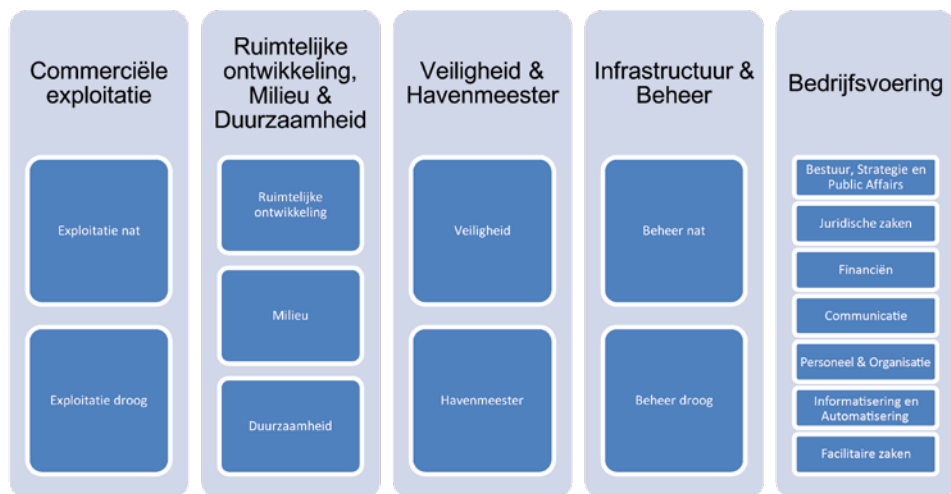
Commerciële exploitatie

Exploitatie nat

Exploitatie droog

Ruimtelijke ontwikkeling, Milieu & Duurzaamheid

Ruimtelijke ontwikkeling

Milieu

Duurzaamheid

Veiligheid & Havenmeester

Veiligheid

Havenmeester

Infrastructuur & Beheer

Beheer nat

Beheer droog

Bedrijfsvoering

Bestuur, Strategie en Public Affairs

Juridische zaken

Financiën

Communicatie

Personeel & Organisatie

Informatisering en Automatisering

Facilitaire zaken